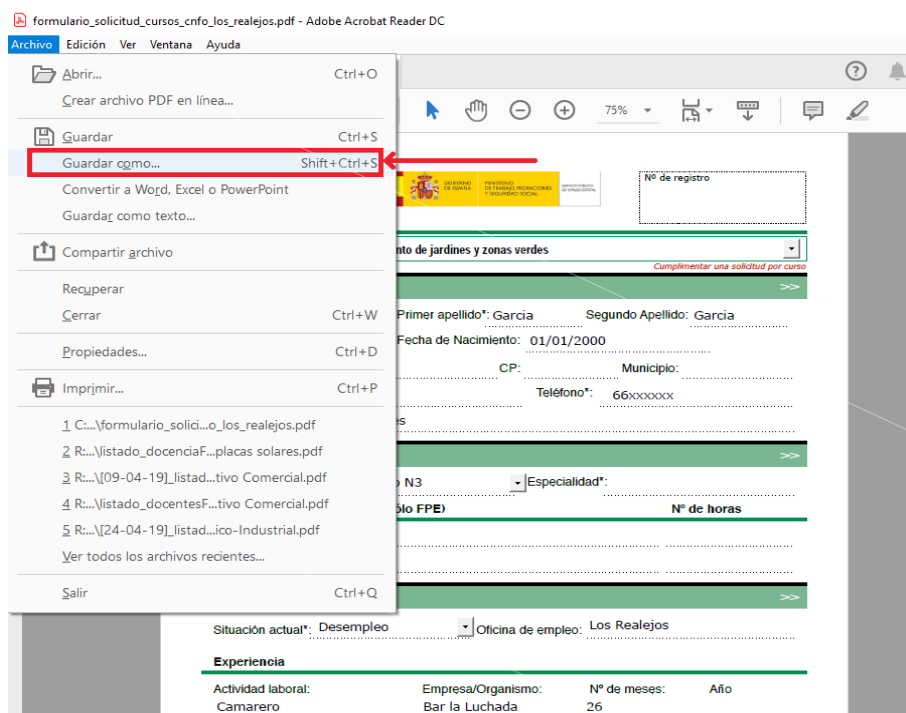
formulario_solicitud_cursos_cnfo_los_realejos.pdf - Adobe Acrobat Reader DC

Archivo Edición Ver Ventana Ayuda

Abrir... Ctrl+O
Crear archivo PDF en línea...
Guardar Ctrl+S
Guardar como... Shift+Ctrl+S
Convertir a Word, Excel o PowerPoint
Guardar como texto...
Compartir archivo
Recuperar
Cerrar Ctrl+W
Propiedades... Ctrl+D
Imprimir... Ctrl+P
1 C:...\formulario_solici...o_los_realejos.pdf
2 R:...\listado_docenciaF...placas solares.pdf
3 R:...\[09-04-19]_listad...tivo Comercial.pdf
4 R:...\listado_docentesF...tivo Comercial.pdf
5 R:...\[24-04-19]_listad...ico-Industrial.pdf
Ver todos los archivos recientes...
Salir Ctrl+Q

75%

GOBIERNO DE ESPAÑA MINISTERIO DE TRABAJO, MIGRACIONES Y SEGURIDAD SOCIAL

Nº de registro

nto de jardines y zonas verdes
Cumplimentar una solicitud por curso
>>
Primer apellido*: Garcia Segundo Apellido: Garcia
Fecha de Nacimiento: 01/01/2000
CP: Municipio:
Teléfono*: 66xxxxxx
es
>>
o N3 Especialidad*:
ólo FPE) Nº de horas
>>
Situación actual*: Desempleo Oficina de empleo: Los Realejos
Experiencia
Actividad laboral: Empresa/Organismo: Nº de meses: Año
Camarero Bar la Luchada 26